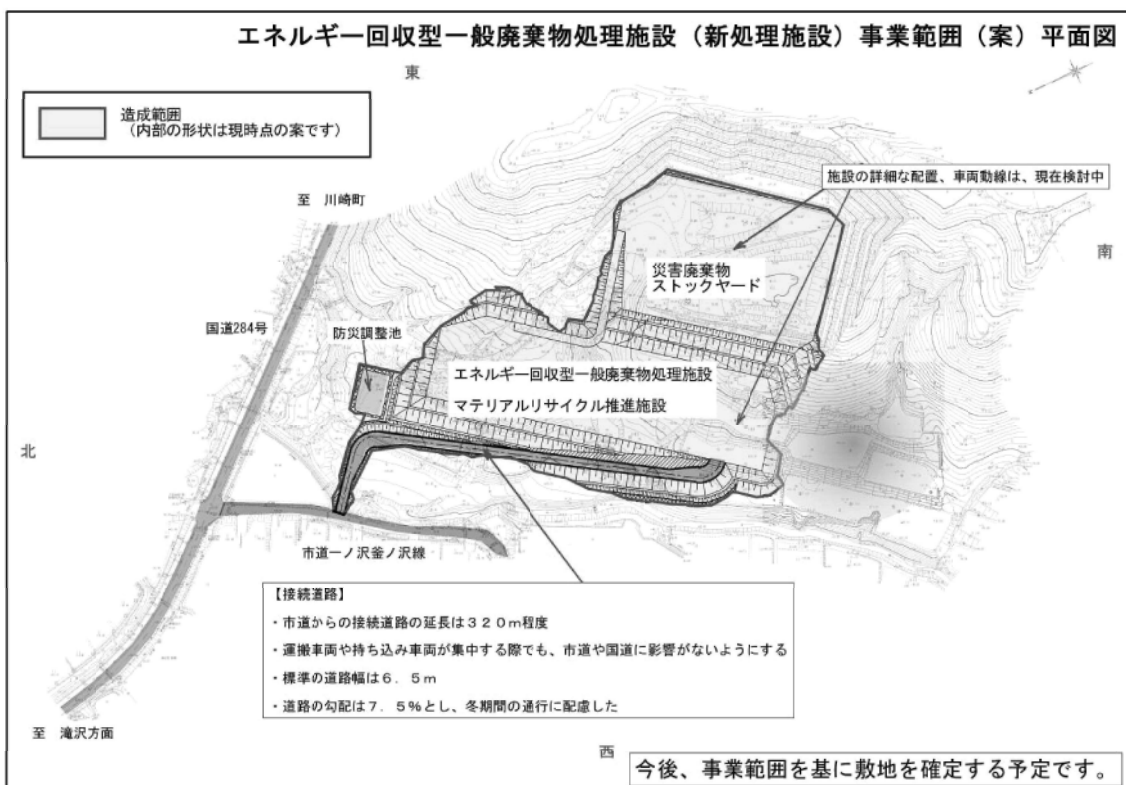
エネルギー回収型一般廃棄物処理施設（新処理施設）事業範囲（案）平面図

東

造成範囲
（内部の形状は現時点の案です）

至　川崎町

施設の詳細な配置、車両動線は、現在検討中

南

災害廃棄物
ストックヤード

国道284号

防災調整池

エネルギー回収型一般廃棄物処理施設

マテリアルリサイクル推進施設

北

市道一ノ沢釜ノ沢線

【接続道路】
・市道からの接続道路の延長は３２０ｍ程度
・運搬車両や持ち込み車両が集中する際でも、市道や国道に影響がないようにする
・標準の道路幅は６．５ｍ
・道路の勾配は７．５％とし、冬期間の通行に配慮した

至　滝沢方面

西

今後、事業範囲を基に敷地を確定する予定です。